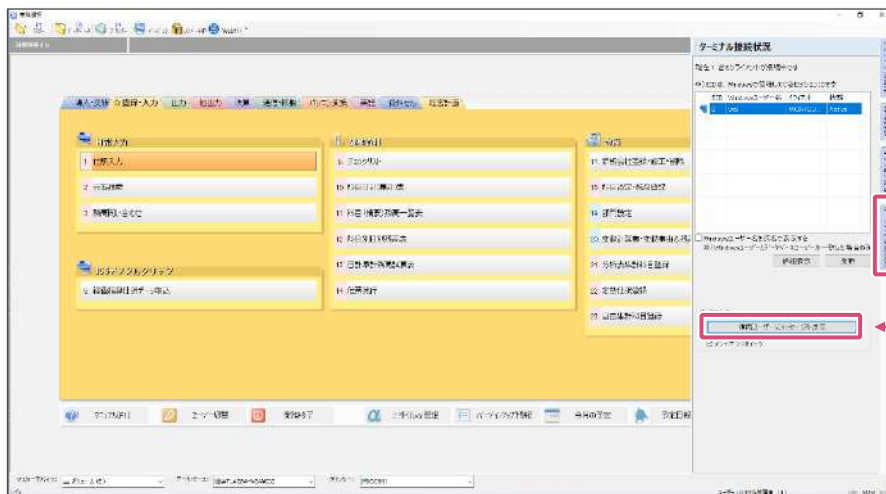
ターミナル接続状況

導入・設定 | 仕訳・入力 | 出力 | 転出力 | 決算 | 減価償却 | 内部統制 | 資金 | 債権債務 | 経営計画

日常入力
1 仕訳入力
2 仕訳検索
3 残高問い合わせ

2 元帳
9 元帳リスト
10 科目日計表
11 科目別残高一覧表
12 科目別月別推移表
13 日計表・月計表
14 元帳発行

3 設定
15 部門設定

ファイルからのインポート
4 仕訳日記帳データ取込

詳細表示 | 更新

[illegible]